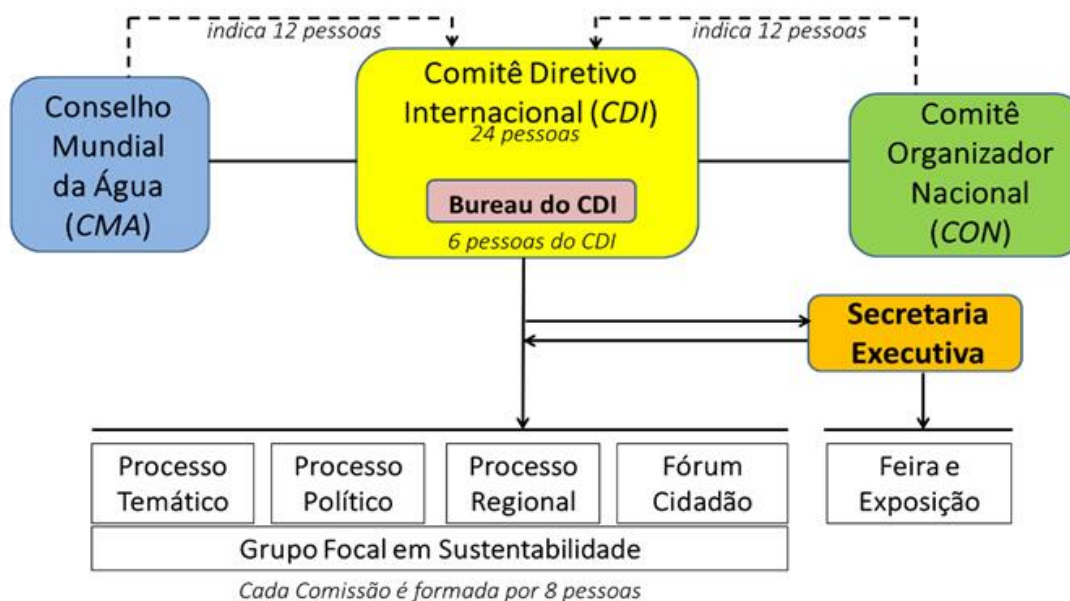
indica 12 pessoas

indica 12 pessoas

Conselho Mundial da Água (CMA)

Comitê Diretivo Internacional (CDI)
24 pessoas

Bureau do CDI
6 pessoas do CDI

Comitê Organizador Nacional (CON)

Secretaria Executiva

Processo Temático

Processo Político

Processo Regional

Fórum Cidadão

Feira e Exposição

Grupo Focal em Sustentabilidade

Cada Comissão é formada por 8 pessoas